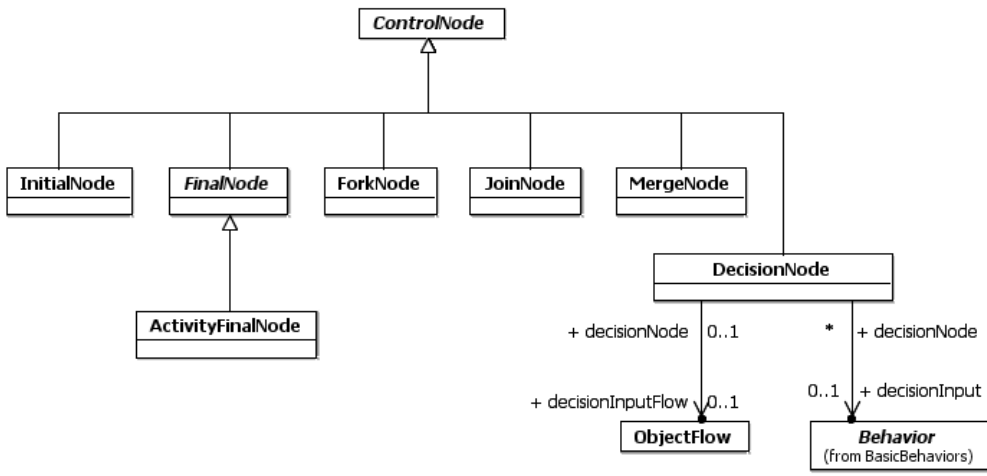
ControlNode

InitialNode

FinalNode

ForkNode

JoinNode

MergeNode

ActivityFinalNode

DecisionNode

+ decisionNode 0..1

* + decisionNode

+ decisionInputFlow 0..1

0..1 + decisionInput

ObjectFlow

Behavior
(from BasicBehaviors)